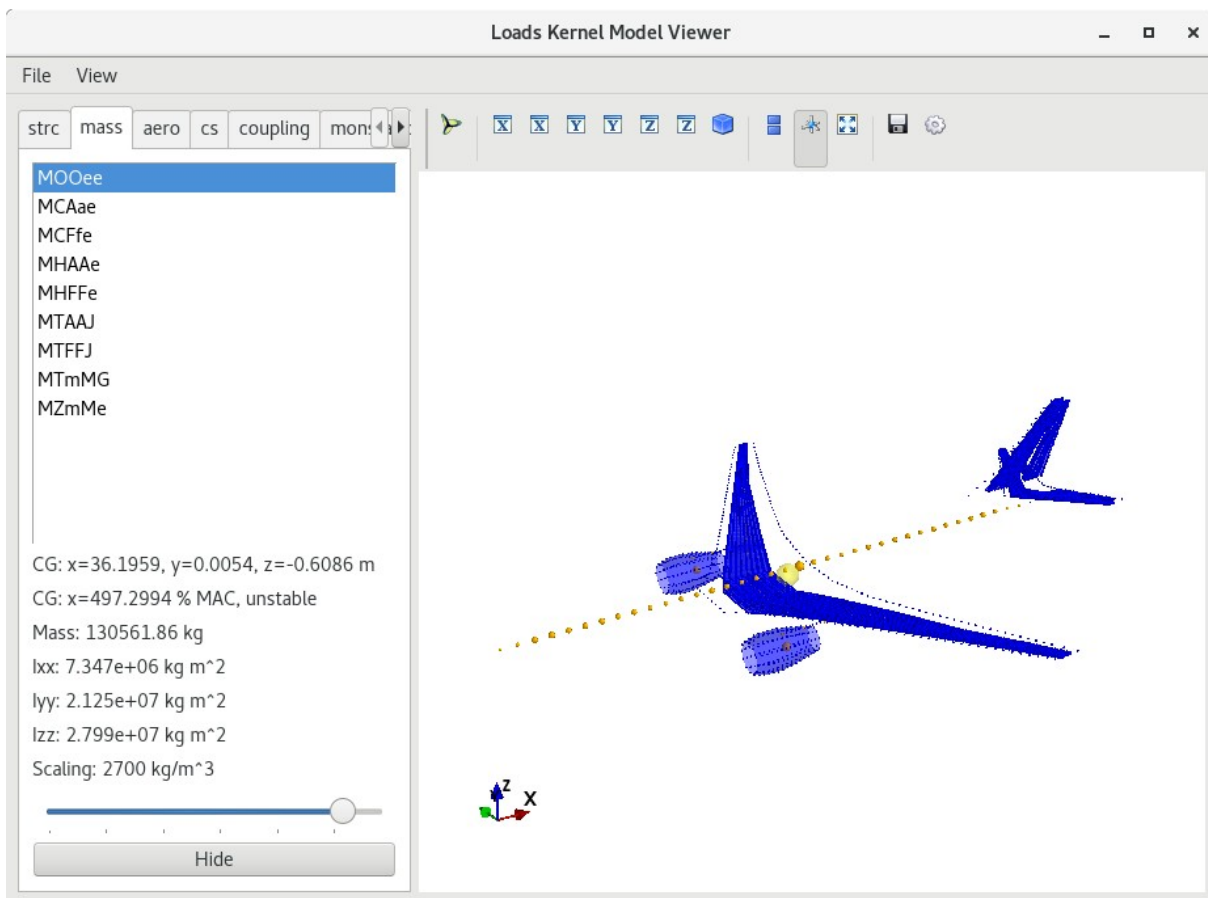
Loads Kernel Model Viewer

File View

strc mass aero cs coupling mon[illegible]

X X Y Y Z Z

MOOee
MCAae
MCFfe
MHAAe
MHFFe
MTAAJ
MTFFJ
MTmMG
MZmMe

CG: x=36.1959, y=0.0054, z=-0.6086 m

CG: x=497.2994 % MAC, unstable

Mass: 130561.86 kg

Ixx: 7.347e+06 kg m^2

Iyy: 2.125e+07 kg m^2

Izz: 2.799e+07 kg m^2

Scaling: 2700 kg/m^3

Hide

z x